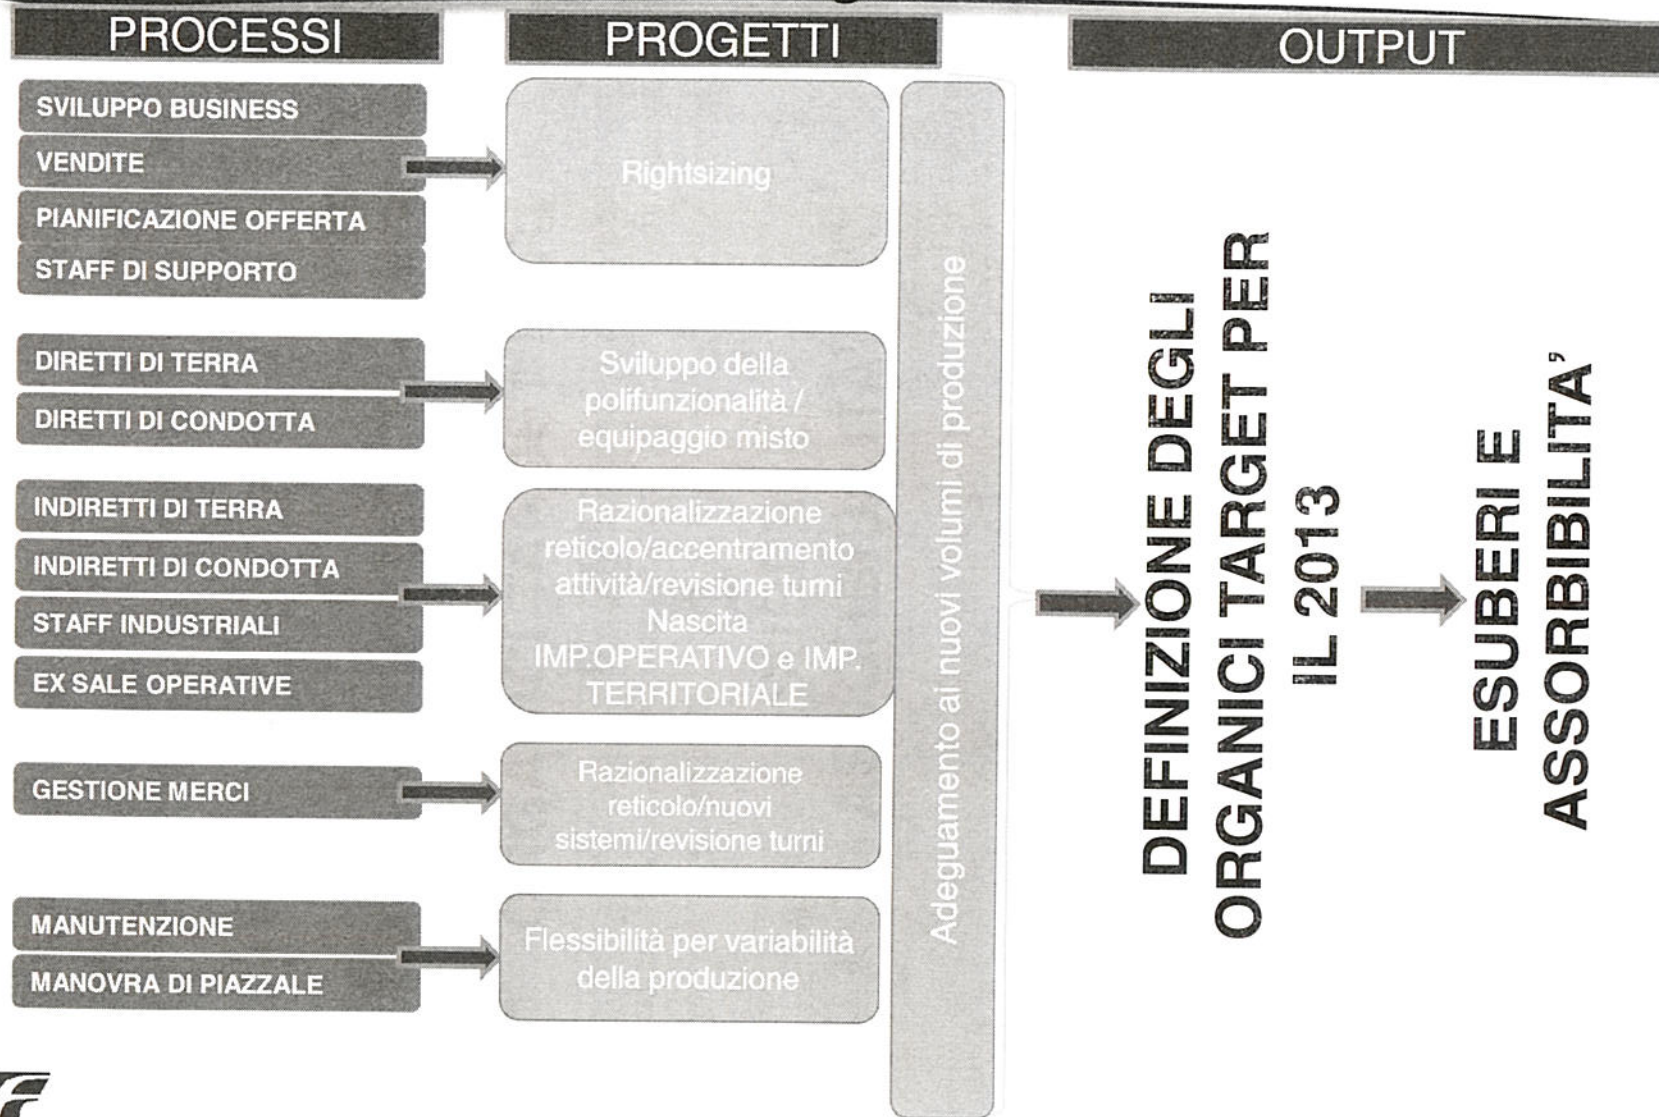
PROCESSI

PROGETTI

OUTPUT

SVILUPPO BUSINESS

VENDITE

PIANIFICAZIONE OFFERTA

STAFF DI SUPPORTO

Rightsizing

DIRETTI DI TERRA

DIRETTI DI CONDOTTA

Sviluppo della polifunzionalità / equipaggio misto

INDIRETTI DI TERRA

INDIRETTI DI CONDOTTA

STAFF INDUSTRIALI

EX SALE OPERATIVE

Razionalizzazione reticolo/accentramento attività/revisione turni Nascita IMP.OPERATIVO e IMP. TERRITORIALE

GESTIONE MERCI

Razionalizzazione reticolo/nuovi sistemi/revisione turni

MANUTENZIONE

MANOVRA DI PIAZZALE

Flessibilità per variabilità della produzione

Adeguamento ai nuovi volumi di produzione

DEFINIZIONE DEGLI ORGANICI TARGET PER IL 2013

ESUBERI E ASSORBIBILITA'